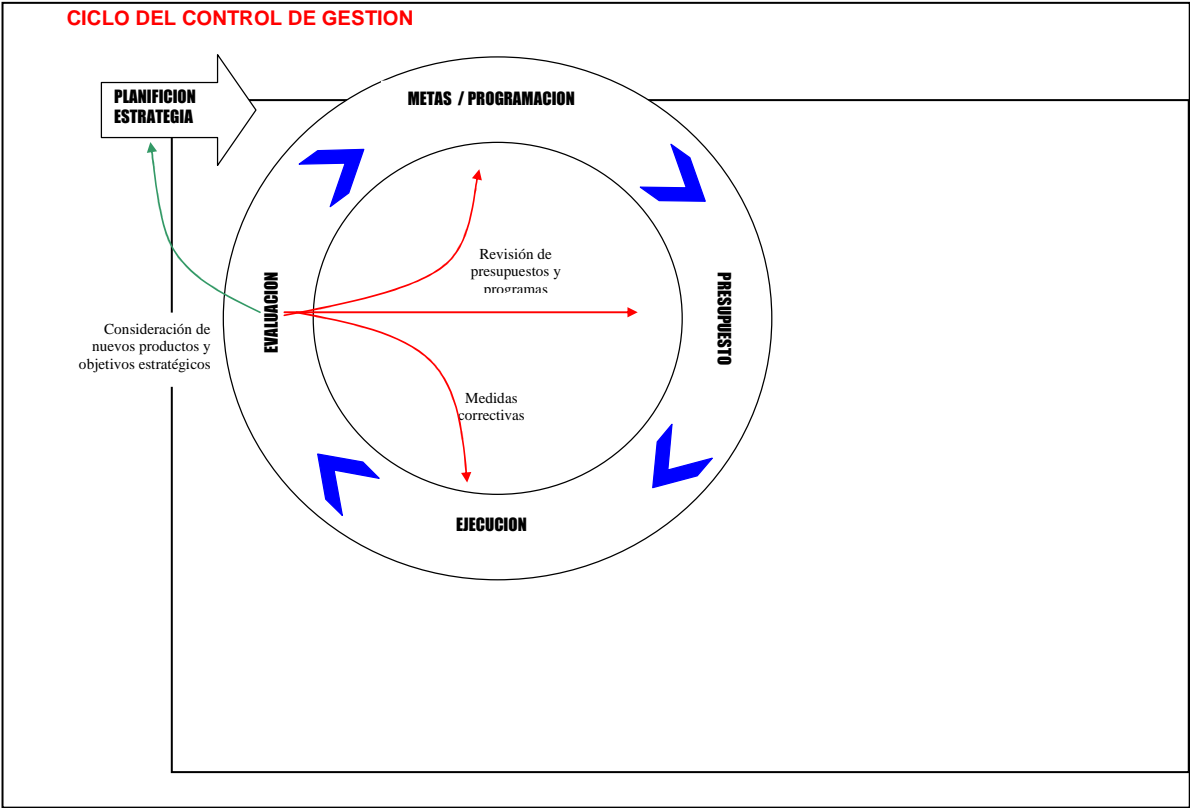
CICLO DEL CONTROL DE GESTION

PLANIFICION ESTRATEGIA

METAS / PROGRAMACION

Revisión de presupuestos y programas

EVALUACION

PRESUPUESTO

Consideración de nuevos productos y objetivos estratégicos

Medidas correctivas

EJECUCION